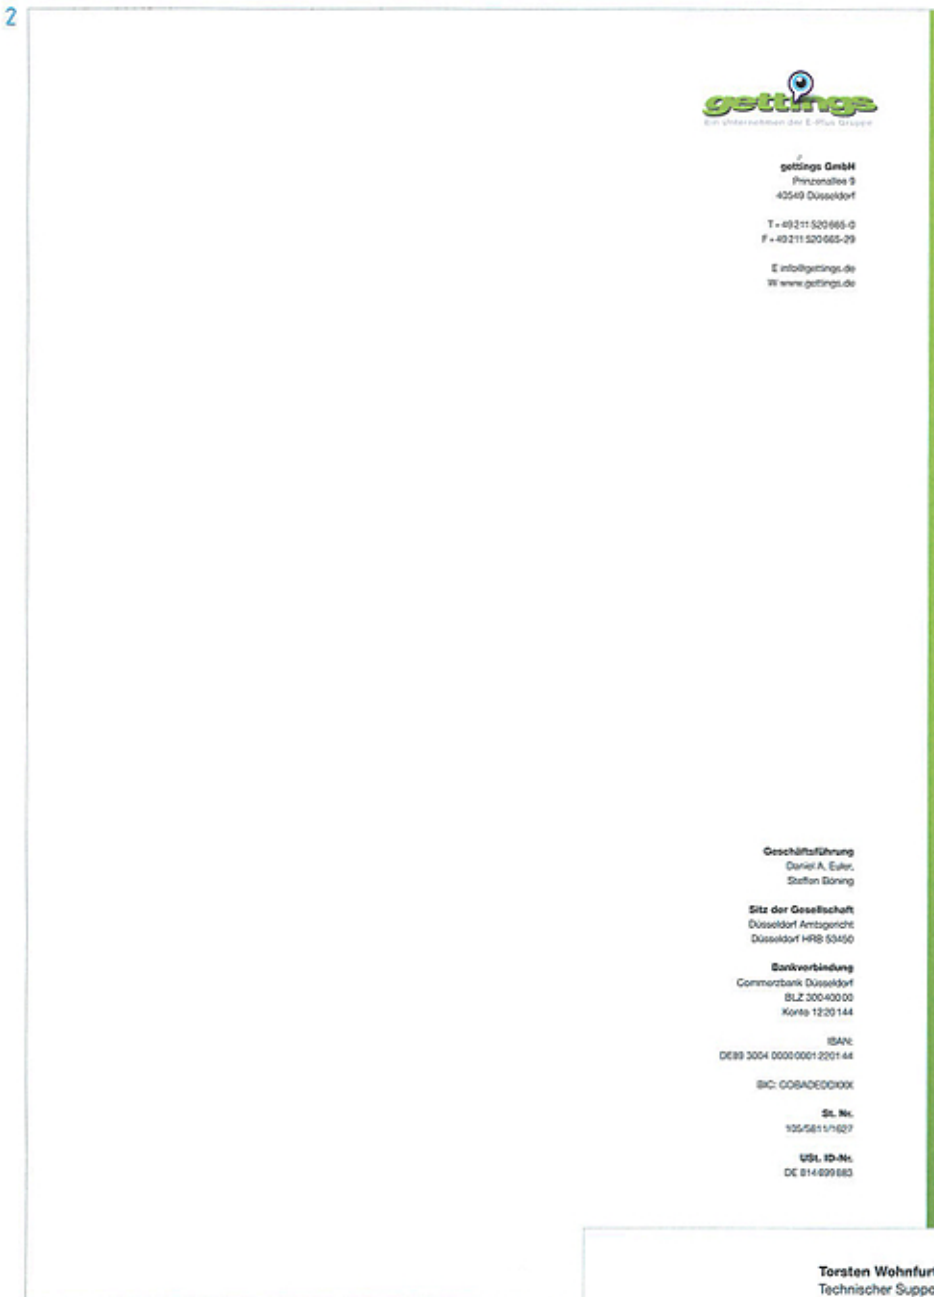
2

gettings
Ein Unternehmen der E-Plus Gruppe

gettings GmbH
Prinzenallee 9
40549 Düsseldorf

T +49 211 520665-0
F +49 211 520665-29

E info@gettings.de
W www.gettings.de

Geschäftsführung
Daniel A. Euler,
Steffen Böning

Sitz der Gesellschaft
Düsseldorf Amtsgericht
Düsseldorf HRB 53450

Bankverbindung
Commerzbank Düsseldorf
BLZ 300 400 00
Konto 1220144

IBAN:
DE89 3004 0000 0001 2201 44

BIC: COBADEDDXXX

St. Nr.
105/5811/1627

USt. ID-Nr.
DE 814 699 683

Torsten Wohnfur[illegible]
Technischer Suppo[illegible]